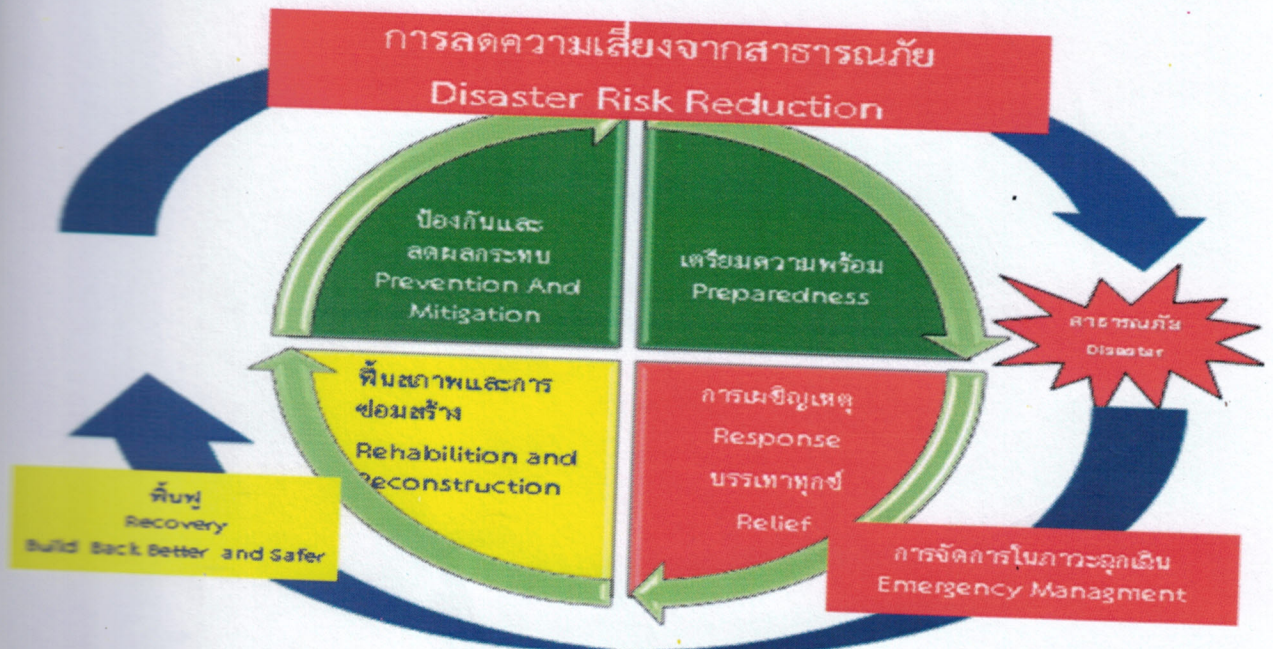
การลดความเสี่ยงจากสาธารณภัย
Disaster Risk Reduction

ป้องกันและลดผลกระทบ
Prevention And Mitigation

เตรียมความพร้อม
Preparedness

สาธารณภัย
Disaster

ฟื้นสภาพและการซ่อมสร้าง
Rehabilition and Reconstruction

การเผชิญเหตุ
Response
บรรเทาทุกข์
Relief

ฟื้นฟู
Recovery
Build Back Better and Safer

การจัดการในภาวะฉุกเฉิน
Emergency Managment